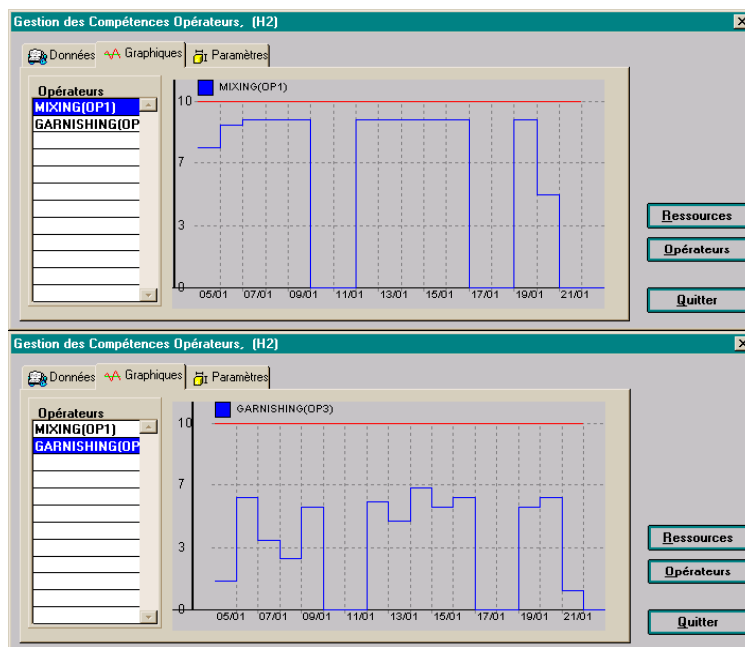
Gestion des Compétences Opérateurs, (H2)

Données Graphiques Paramètres

Opérateurs
MIXING(OP1)
GARNISHING(OP

MIXING(OP1)

10
7
3
0
05/01 07/01 09/01 11/01 13/01 15/01 17/01 19/01 21/01

Ressources
Opérateurs
Quitter

Gestion des Compétences Opérateurs, (H2)

Données Graphiques Paramètres

Opérateurs
MIXING(OP1)
GARNISHING(OP

GARNISHING(OP3)

10
7
3
0
05/01 07/01 09/01 11/01 13/01 15/01 17/01 19/01 21/01

Ressources
Opérateurs
Quitter